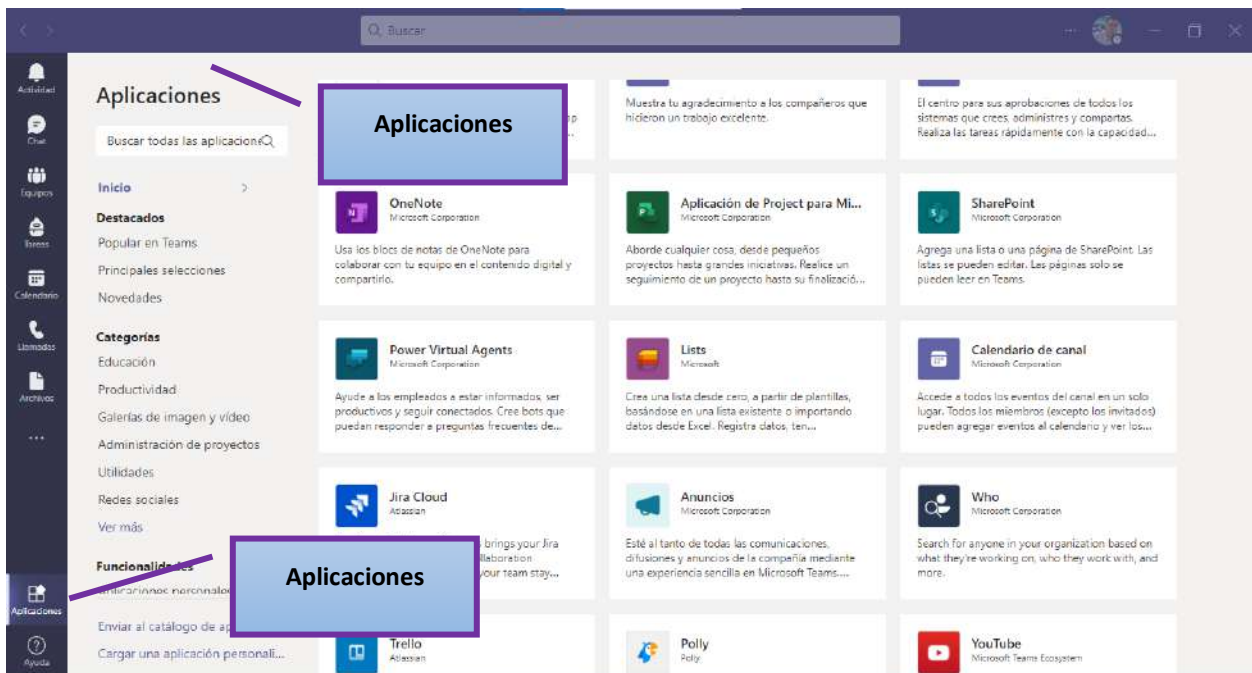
Buscar

Actividad
Chat
Equipos
Tareas
Calendario
Llamadas
Archivos
...
Aplicaciones
Ayuda

Aplicaciones

Buscar todas las aplicaciones

Inicio

Destacados
Popular en Teams
Principales selecciones
Novedades

Categorías
Educación
Productividad
Galerías de imagen y vídeo
Administración de proyectos
Utilidades
Redes sociales
Ver más

Funcionalidades
Aplicaciones personales

Enviar al catálogo de ap
Cargar una aplicación personali...

Aplicaciones

Aplicaciones

p

Muestra tu agradecimiento a los compañeros que hicieron un trabajo excelente.

El centro para sus aprobaciones de todos los sistemas que crees, administres y compartas. Realiza las tareas rápidamente con la capacidad...

OneNote
Microsoft Corporation
Usa los blocs de notas de OneNote para colaborar con tu equipo en el contenido digital y compartirlo.

Aplicación de Project para Mi...
Microsoft Corporation
Aborde cualquier cosa, desde pequeños proyectos hasta grandes iniciativas. Realice un seguimiento de un proyecto hasta su finalizació...

SharePoint
Microsoft Corporation
Agrega una lista o una página de SharePoint. Las listas se pueden editar. Las páginas solo se pueden leer en Teams.

Power Virtual Agents
Microsoft Corporation
Ayude a los empleados a estar informados, ser productivos y seguir conectados. Cree bots que puedan responder a preguntas frecuentes de...

Lists
Microsoft
Crea una lista desde cero, a partir de plantillas, basándose en una lista existente o importando datos desde Excel. Registra datos, ten...

Calendario de canal
Microsoft Corporation
Accede a todos los eventos del canal en un solo lugar. Todos los miembros (excepto los invitados) pueden agregar eventos al calendario y ver los...

Jira Cloud
Atlassian
brings your Jira llaboration your team stay...

Anuncios
Microsoft Corporation
Esté al tanto de todas las comunicaciones, difusiones y anuncios de la compañía mediante una experiencia sencilla en Microsoft Teams....

Who
Microsoft Corporation
Search for anyone in your organization based on what they're working on, who they work with, and more.

Trello
Atlassian

Polly
Polly

YouTube
Microsoft Teams Ecosystem